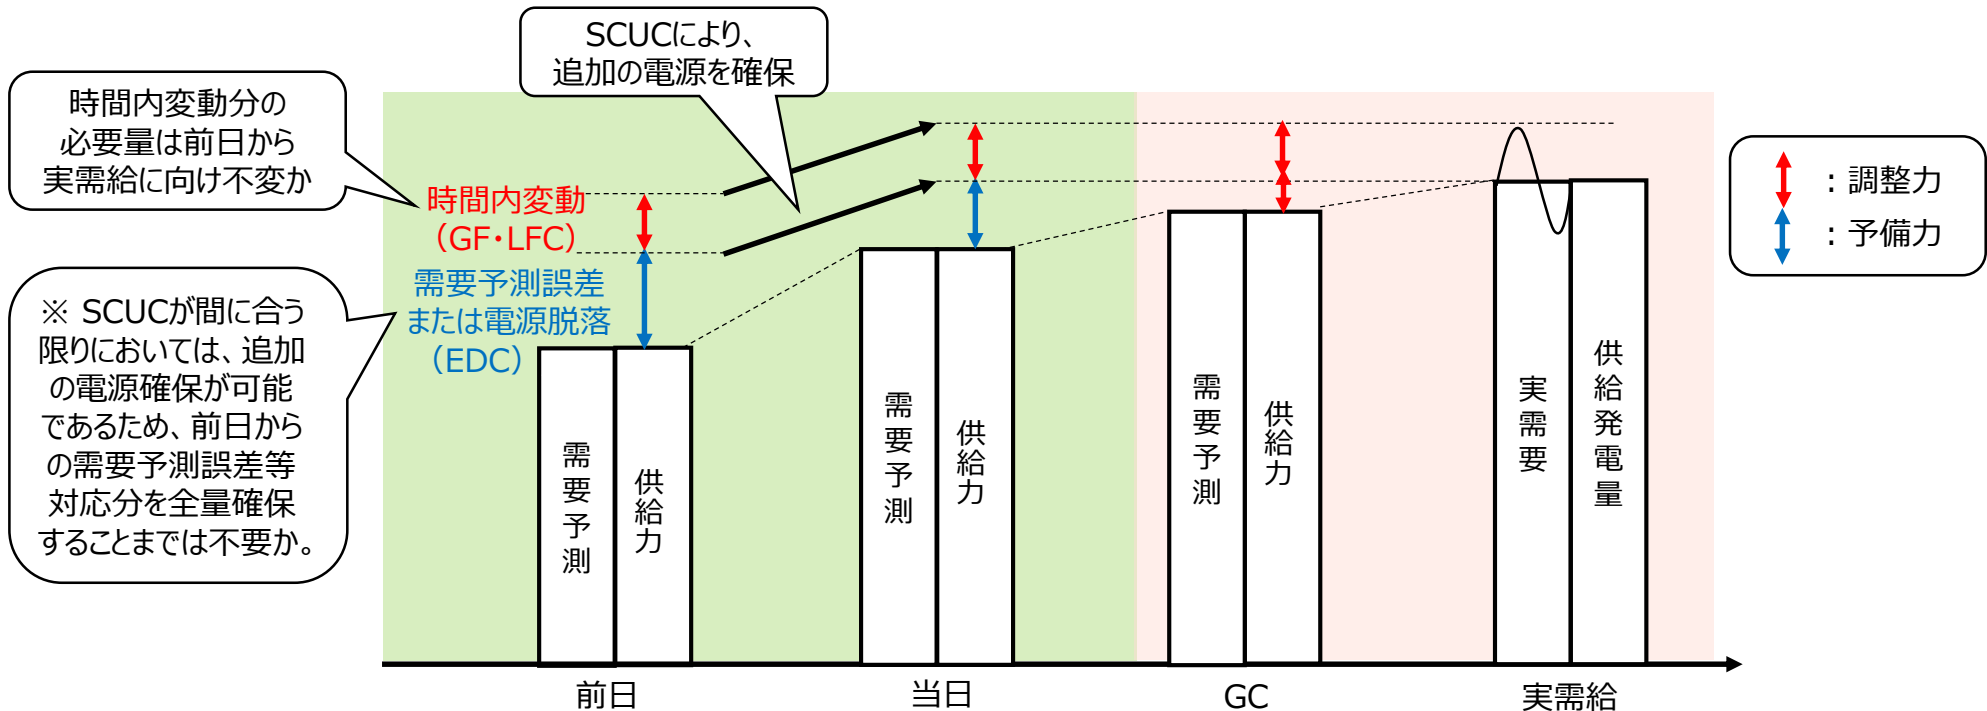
時間内変動分の必要量は前日から実需給に向け不変か

SCUCにより、追加の電源を確保

※ SCUCが間に合う限りにおいては、追加の電源確保が可能であるため、前日からの需要予測誤差等対応分を全量確保することまでは不要か。

時間内変動（GF・LFC）

需要予測誤差または電源脱落（EDC）

：調整力
：予備力

需要予測
供給力
需要予測
供給力
需要予測
供給力
実需要
供給発電量

前日
当日
GC
実需給